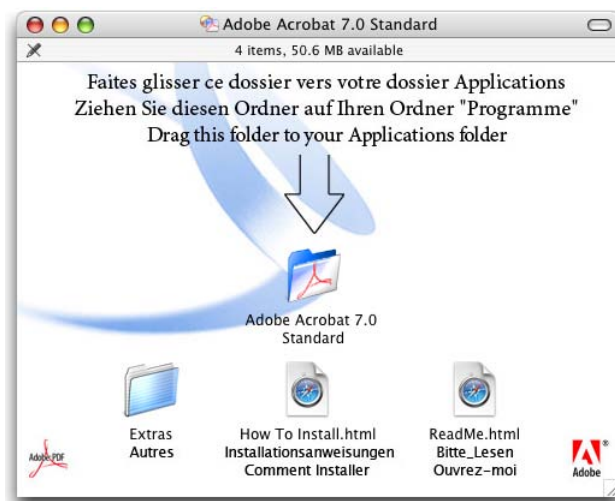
Adobe Acrobat 7.0 Standard

4 items, 50.6 MB available

Faites glisser ce dossier vers votre dossier Applications
Ziehen Sie diesen Ordner auf Ihren Ordner "Programme"
Drag this folder to your Applications folder

Adobe Acrobat 7.0 Standard

Extras
Autres

How To Install.html
Installationsanweisungen
Comment Installer

ReadMe.html
Bitte_Lesen
Ouvrez-moi

Adobe PDF

Adobe